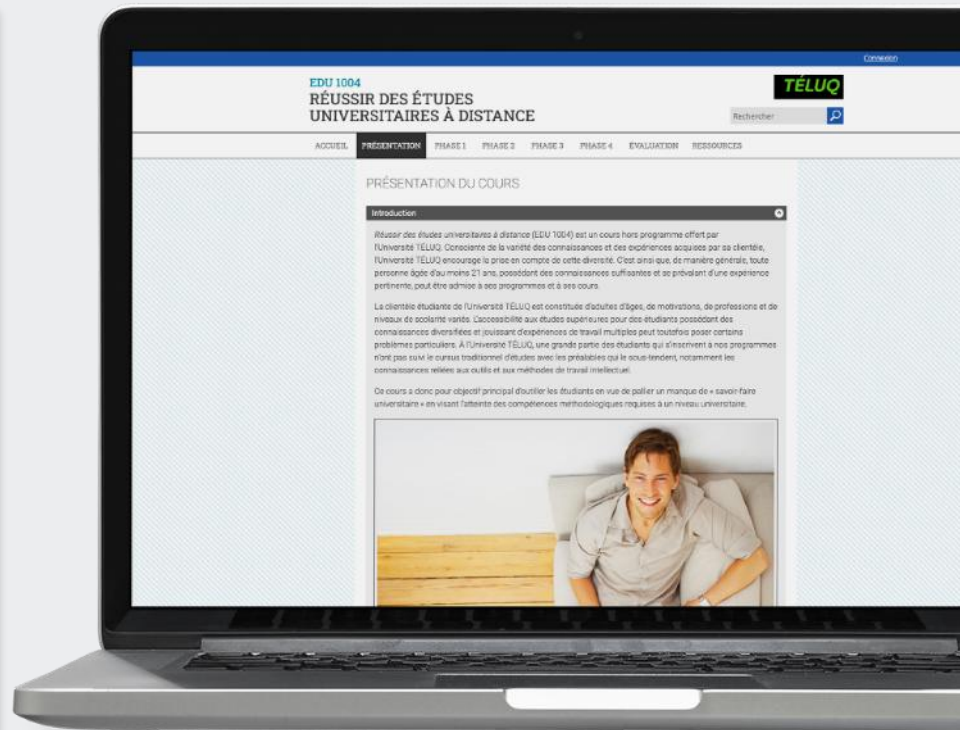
Connexion

EDU 1004
RÉUSSIR DES ÉTUDES UNIVERSITAIRES À DISTANCE

TÉLUQ

Rechercher

ACCUEIL PRÉSENTATION PHASE 1 PHASE 2 PHASE 3 PHASE 4 ÉVALUATION RESSOURCES

PRÉSENTATION DU COURS

Introduction

Réussir des études universitaires à distance (EDU 1004) est un cours hors programme offert par l'Université TÉLUQ. Consciente de la variété des connaissances et des expériences acquises par sa clientèle, l'Université TÉLUQ encourage la prise en compte de cette diversité. C'est ainsi que, de manière générale, toute personne âgée d'au moins 21 ans, possédant des connaissances suffisantes et se prévalant d'une expérience pertinente, peut être admise à ses programmes et à ses cours.

La clientèle étudiante de l'Université TÉLUQ est constituée d'adultes d'âges, de motivations, de professions et de niveaux de scolarité variés. L'accessibilité aux études supérieures pour des étudiants possédant des connaissances diversifiées et jouissant d'expériences de travail multiples peut toutefois poser certains problèmes particuliers. À l'Université TÉLUQ, une grande partie des étudiants qui s'inscrivent à nos programmes n'ont pas suivi le cursus traditionnel d'études avec les préalables qui le sous-tendent, notamment les connaissances reliées aux outils et aux méthodes de travail intellectuel.

Ce cours a donc pour objectif principal d'outiller les étudiants en vue de pallier un manque de « savoir-faire universitaire » en visant l'atteinte des compétences méthodologiques requises à un niveau universitaire.